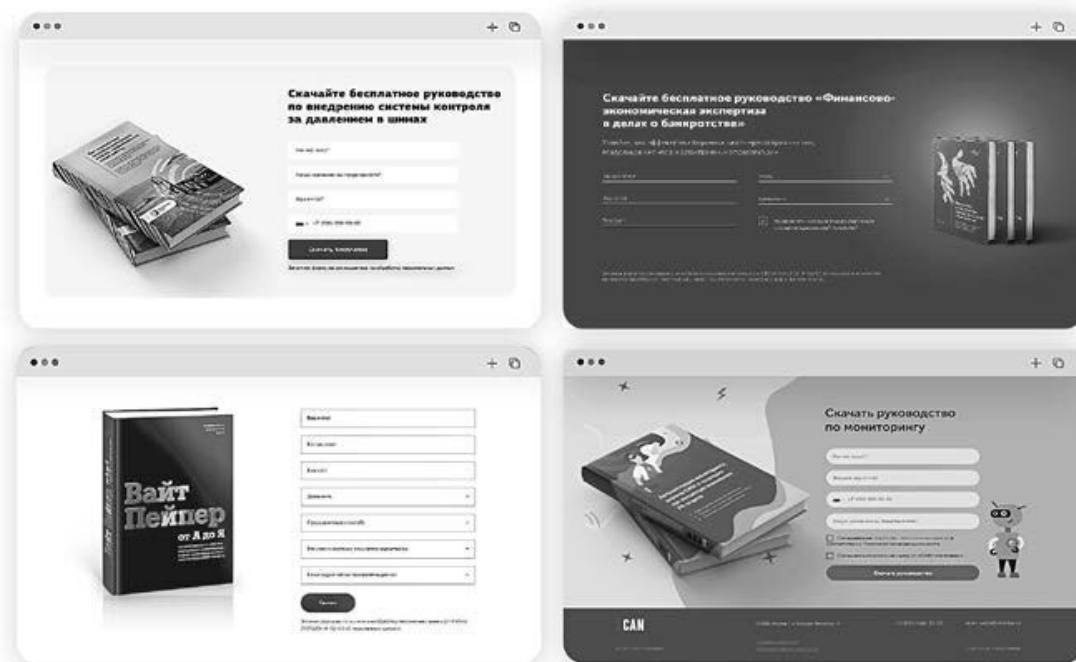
Скачайте бесплатное руководство по внедрению системы контроля за давлением в шинах

Как вас зовут?

Название компании

Email

+7 (000) 000-00-00

Скачать бесплатно

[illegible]

Скачайте бесплатное руководство «Финансово-экономическая экспертиза в делах о банкротстве»

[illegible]

Вайт Пейпер от А до Я

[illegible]

Скачать руководство по мониторингу

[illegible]

Скачать руководство

CAN